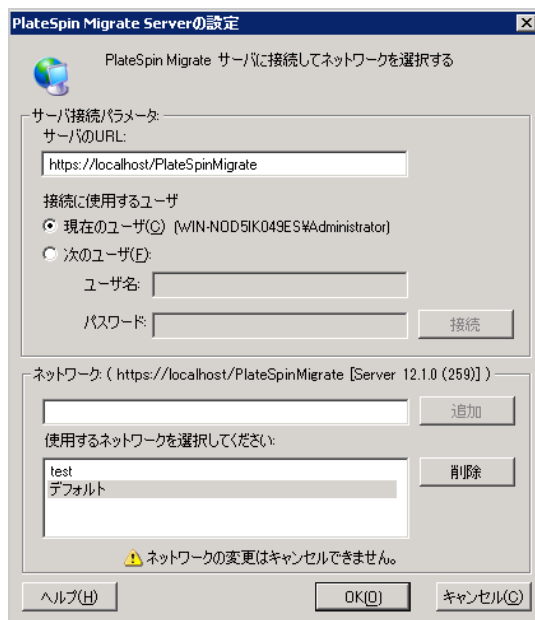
PlateSpin Migrate Serverの設定

PlateSpin Migrate サーバに接続してネットワークを選択する

サーバ接続パラメータ:

サーバのURL:

https://localhost/PlateSpinMigrate

接続に使用するユーザ

現在のユーザ(C) (WIN-NOD5IK049ES¥Administrator)

次のユーザ(F):

ユーザ名:

パスワード:

接続

ネットワーク: ( https://localhost/PlateSpinMigrate [Server 12.1.0 (259)] )

追加

使用するネットワークを選択してください:

test
デフォルト

削除

ネットワークの変更はキャンセルできません。

ヘルプ(H)

OK(O)

キャンセル(C)